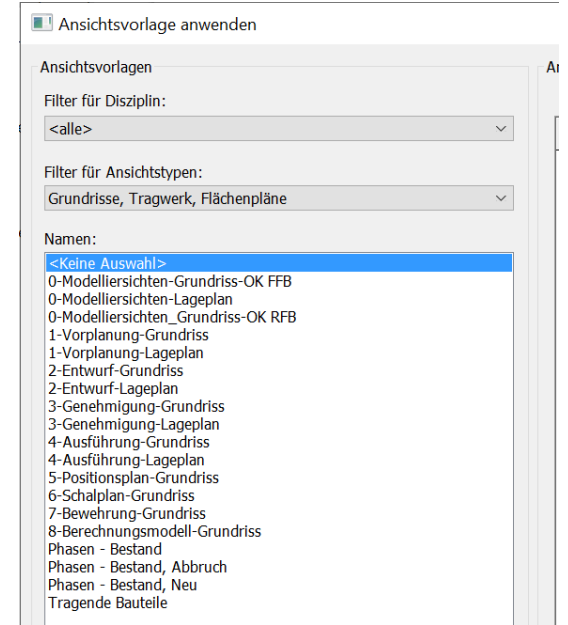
Ansichtsvorlage anwenden

Ansichtsvorlagen

Ar

Filter für Disziplin:

<alle>

Filter für Ansichtstypen:

Grundrisse, Tragwerk, Flächenpläne

Namen:

<Keine Auswahl>
0-Modelliersichten-Grundriss-OK FFB
0-Modelliersichten-Lageplan
0-Modelliersichten_Grundriss-OK RFB
1-Vorplanung-Grundriss
1-Vorplanung-Lageplan
2-Entwurf-Grundriss
2-Entwurf-Lageplan
3-Genehmigung-Grundriss
3-Genehmigung-Lageplan
4-Ausführung-Grundriss
4-Ausführung-Lageplan
5-Positionsplan-Grundriss
6-Schalplan-Grundriss
7-Bewehrung-Grundriss
8-Berechnungsmodell-Grundriss
Phasen - Bestand
Phasen - Bestand, Abbruch
Phasen - Bestand, Neu
Tragende Bauteile